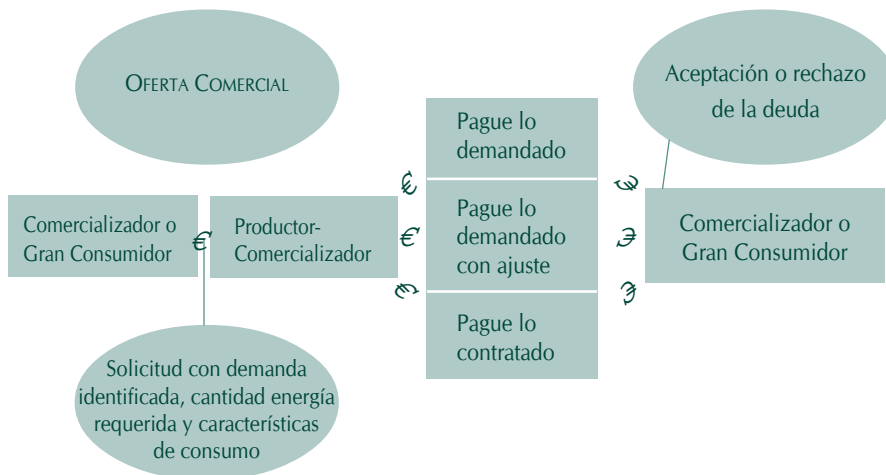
OFERTA COMERCIAL

Aceptación o rechazo de la deuda

Pague lo demandado

Pague lo demandado con ajuste

Pague lo contratado

Comercializador o Gran Consumidor

Productor-Comercializador

Comercializador o Gran Consumidor

Solicitud con demanda identificada, cantidad energía requerida y características de consumo